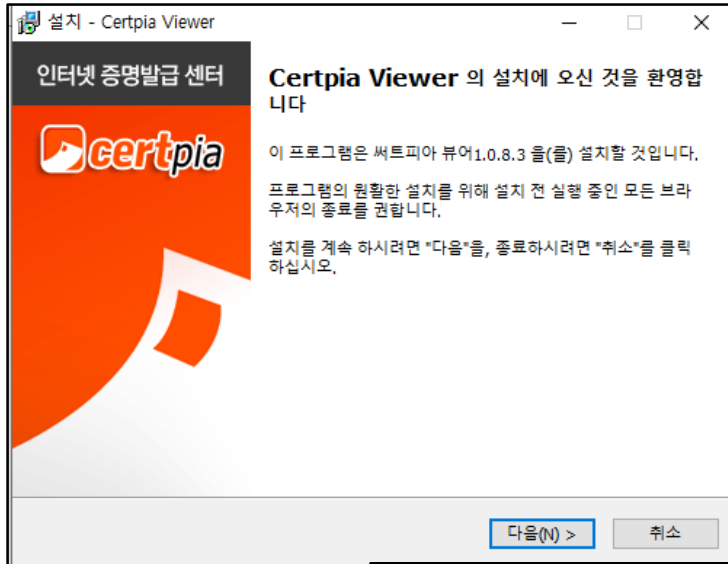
설치 - Certpia Viewer

인터넷 증명발급 센터

certpia

Certpia Viewer 의 설치에 오신 것을 환영합니다

이 프로그램은 써트피아 뷰어1.0.8.3 을(를) 설치할 것입니다.

프로그램의 원활한 설치를 위해 설치 전 실행 중인 모든 브라우저의 종료를 권합니다.

설치를 계속 하시려면 "다음"을, 종료하시려면 "취소"를 클릭하십시오.

다음(N) >

취소